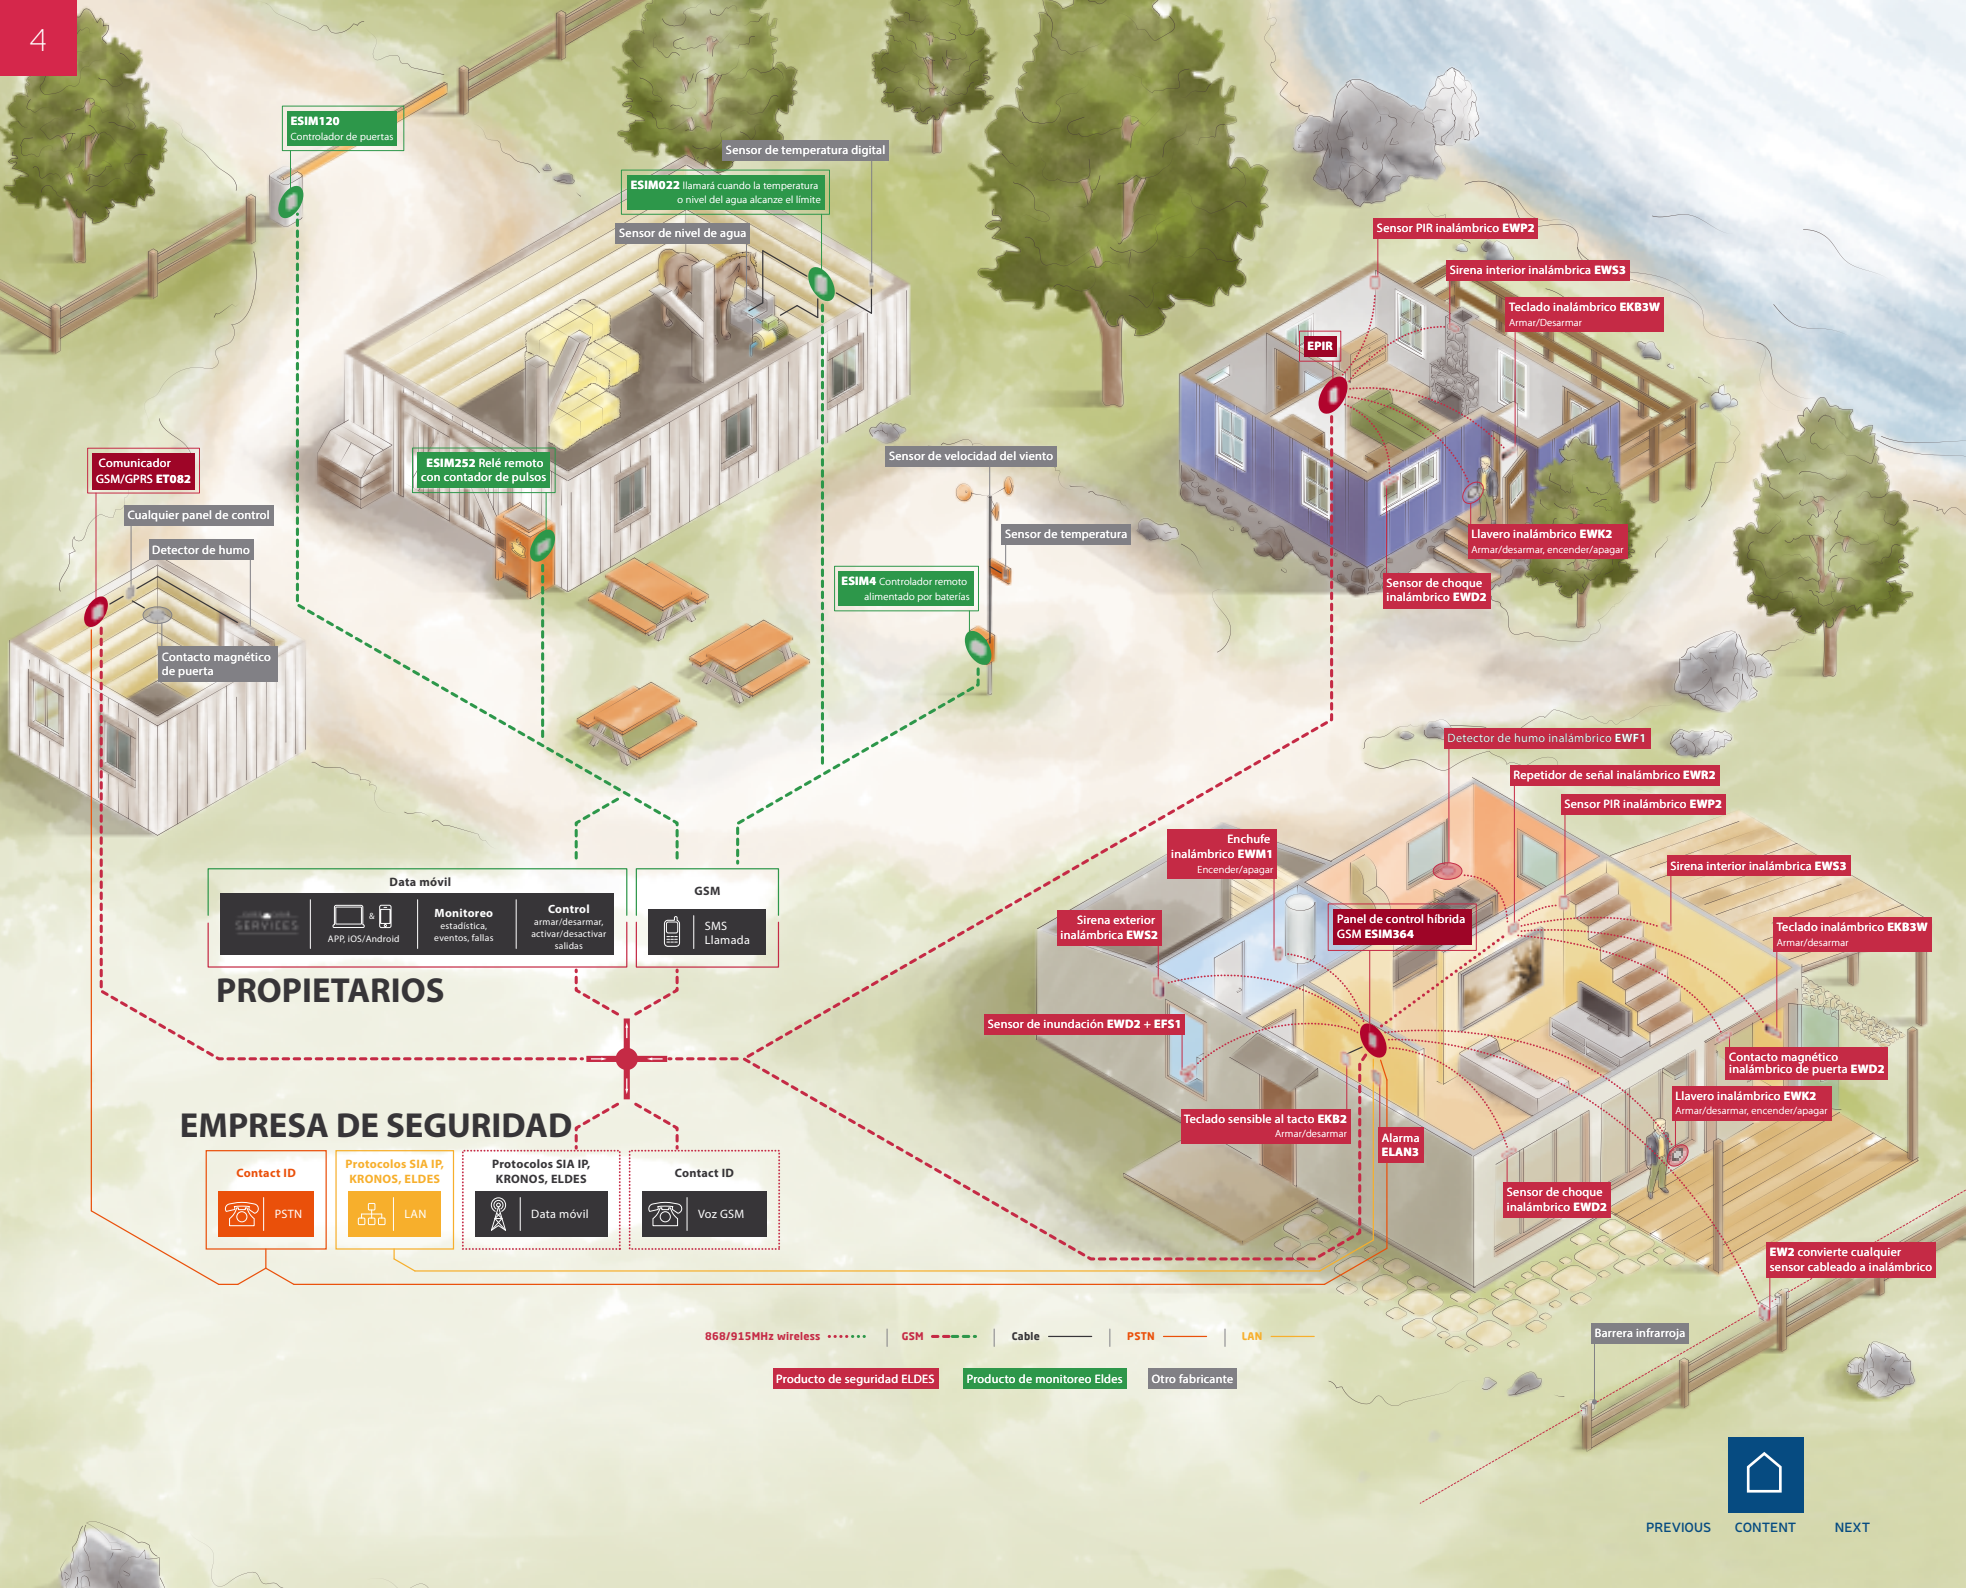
4

ESIM120
Controlador de puertas

Sensor de temperatura digital

ESIM022 llamará cuando la temperatura o nivel del agua alcanze el límite

Sensor de nivel de agua

Sensor PIR inalámbrico EWP2

Sirena interior inalámbrica EWS3

Teclado inalámbrico EKB3W
Armar/Desarmar

EPIR

Comunicador GSM/GPRS ET082

ESIM252 Relé remoto con contador de pulsos

Cualquier panel de control

Detector de humo

Sensor de velocidad del viento

Sensor de temperatura

Llavero inalámbrico EWK2
Armar/desarmar, encender/apagar

ESIM4 Controlador remoto alimentado por baterías

Sensor de choque inalámbrico EWD2

Contacto magnético de puerta

Detector de humo inalámbrico EWF1

Repetidor de señal inalámbrico EWR2

Sensor PIR inalámbrico EWP2

Enchufe inalámbrico EWM1
Encender/apagar

Sirena interior inalámbrica EWS3

Data móvil

SERVICES

APP, iOS/Android

Monitoreo
estadística, eventos, fallas

Control
armar/desarmar, activar/desactivar salidas

GSM

SMS
Llamada

Sirena exterior inalámbrica EWS2

Panel de control híbrida GSM ESIM364

Teclado inalámbrico EKB3W
Armar/desarmar

PROPIETARIOS

Sensor de inundación EWD2 + EFS1

Contacto magnético inalámbrico de puerta EWD2

Llavero inalámbrico EWK2
Armar/desarmar, encender/apagar

EMPRESA DE SEGURIDAD

Teclado sensible al tacto EKB2
Armar/desarmar

Alarma ELAN3

Contact ID
PSTN

Protocolos SIA IP, KRONOS, ELDES
LAN

Protocolos SIA IP, KRONOS, ELDES
Data móvil

Contact ID
Voz GSM

Sensor de choque inalámbrico EWD2

EW2 convierte cualquier sensor cableado a inalámbrico

868/915MHz wireless | GSM | Cable | PSTN | LAN

Barrera infrarroja

Producto de seguridad ELDES
Producto de monitoreo Eldes
Otro fabricante

PREVIOUS CONTENT NEXT